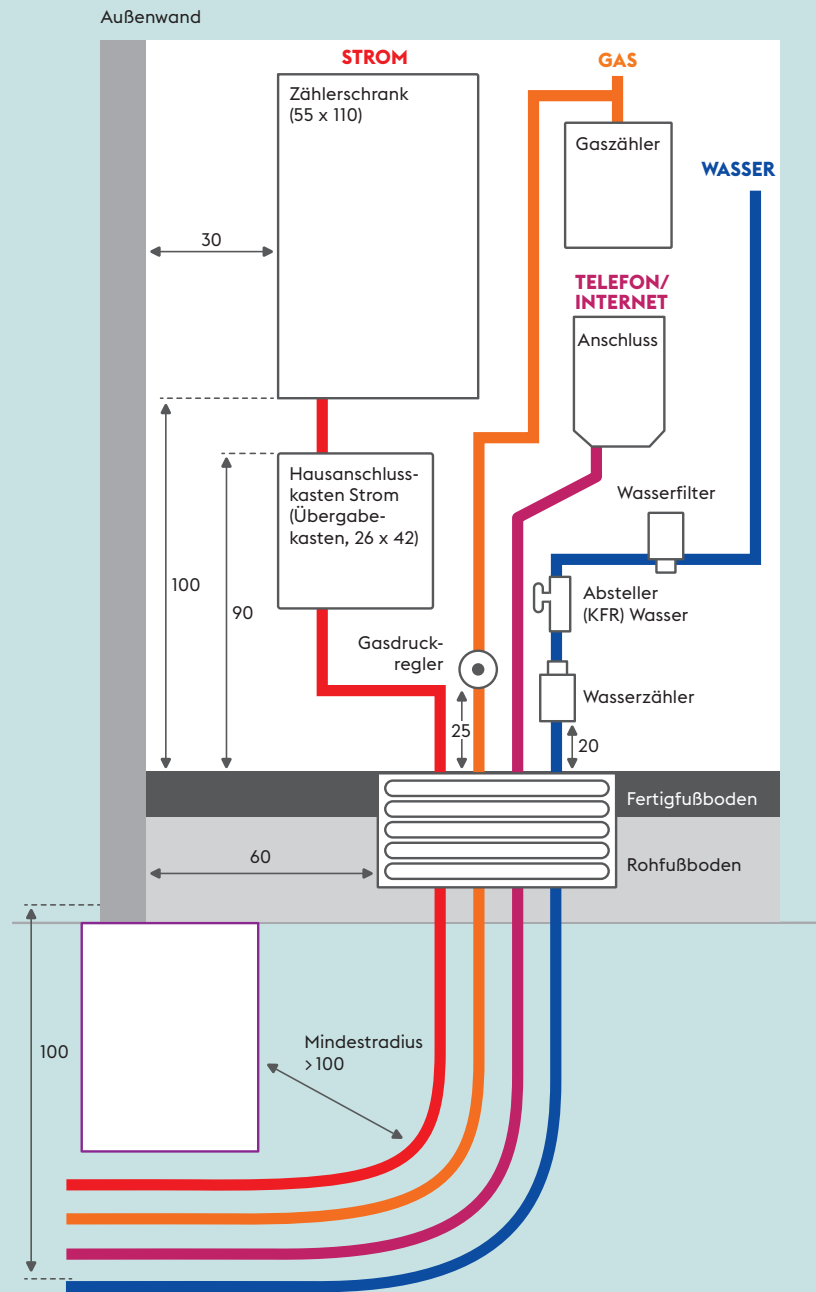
Außenwand

STROM

Zählerschrank (55 x 110)

GAS

Gaszähler

WASSER

TELEFON/ INTERNET

Anschluss

30

Hausanschlusskasten Strom (Übergabekasten, 26 x 42)

Wasserfilter

Absteller (KFR) Wasser

100

90

Gasdruckregler

Wasserzähler

25

20

Fertigfußboden

60

Rohfußboden

100

Mindestradius >100